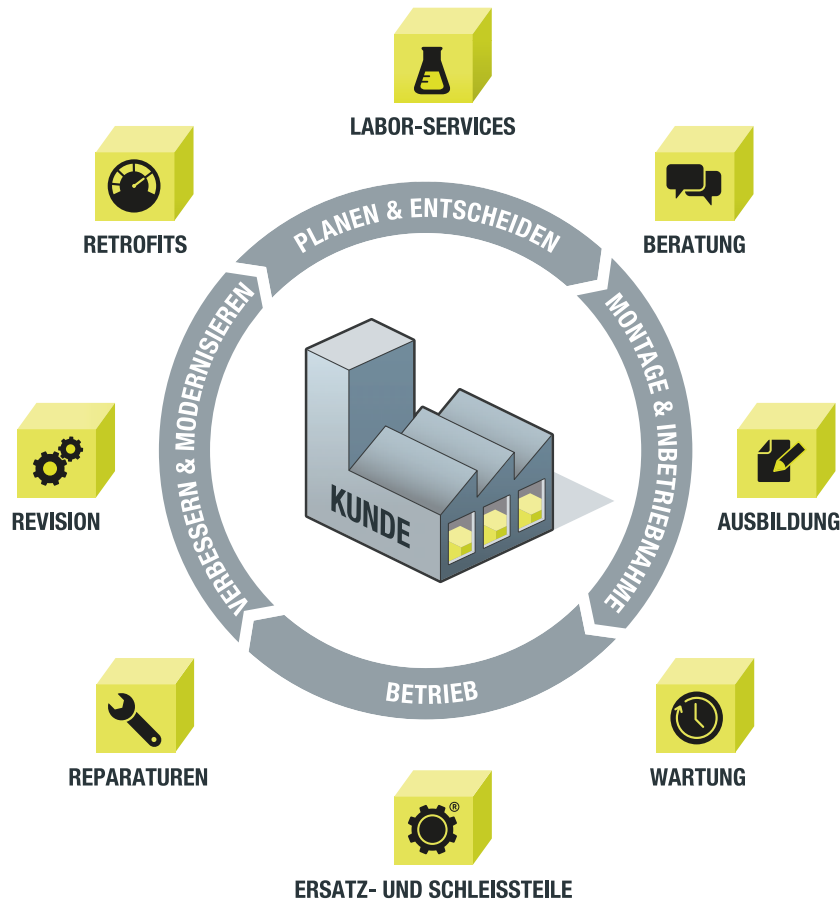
LABOR-SERVICES

RETROFITS

BERATUNG

PLANEN & ENTSCHEIDEN

MONTAGE & INBETRIEBNAHME

VERBESSERN & MODERNISIEREN

KUNDE

REVISION

AUSBILDUNG

BETRIEB

REPARATUREN

WARTUNG

®

ERSATZ- UND SCHLEISSTEILE